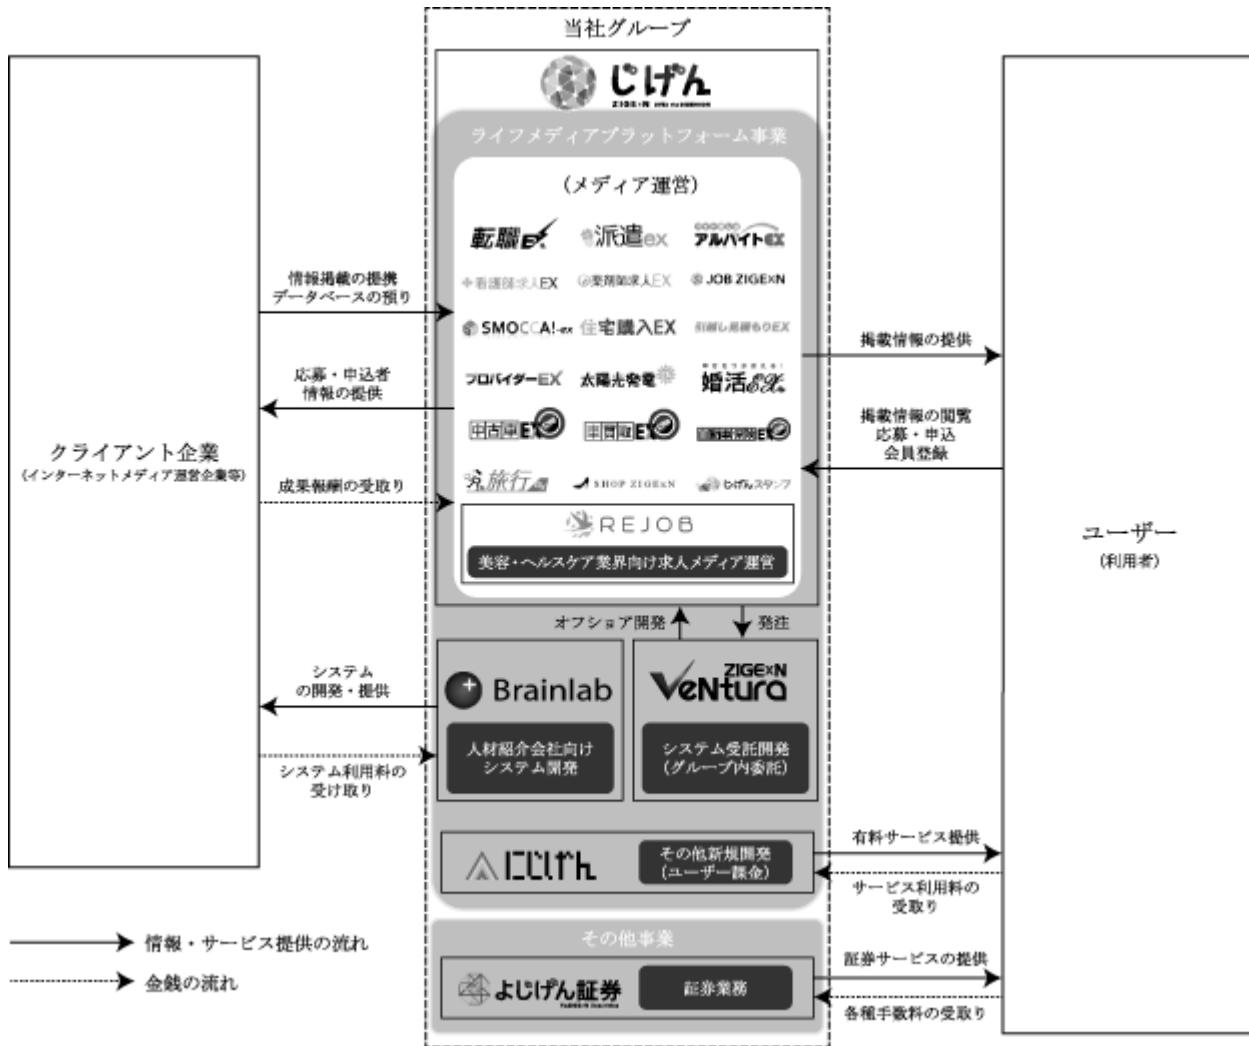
当社グループ

じげん
ZIGExN

ライフメディアプラットフォーム事業

（メディア運営）

転職EX　派遣ex　アルバイトEX
看護師求人EX　薬剤師求人EX　JOB ZIGExN
SMOCCA!-ex　住宅購入EX　引越し見積もりEX
プロバイダーEX　太陽光発電　婚活EX
中古車EX　中古バイクEX　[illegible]EX
旅行　SHOP ZIGExN　じげんスタンプ

REJOB
美容・ヘルスケア業界向け求人メディア運営

オフショア開発　発注

Brainlab
人材紹介会社向けシステム開発

ZIGExN VeNtura
システム受託開発（グループ内委託）

にじげん
その他新規開発（ユーザー課金）

その他事業

よじげん証券
証券業務

クライアント企業
（インターネットメディア運営企業等）

情報掲載の提携
データベースの預り

応募・申込者情報の提供

成果報酬の受取り

システムの開発・提供

システム利用料の受け取り

ユーザー
（利用者）

掲載情報の提供

掲載情報の閲覧
応募・申込
会員登録

有料サービス提供

サービス利用料の受取り

証券サービスの提供

各種手数料の受取り

情報・サービス提供の流れ

金銭の流れ